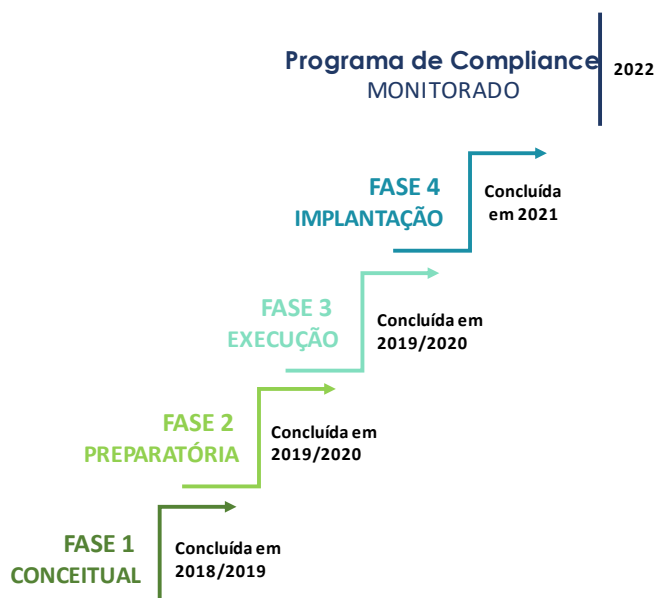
Programa de Compliance
MONITORADO

2022

FASE 4
IMPLANTAÇÃO

Concluída em 2021

FASE 3
EXECUÇÃO

Concluída em 2019/2020

FASE 2
PREPARATÓRIA

Concluída em 2019/2020

FASE 1
CONCEITUAL

Concluída em 2018/2019